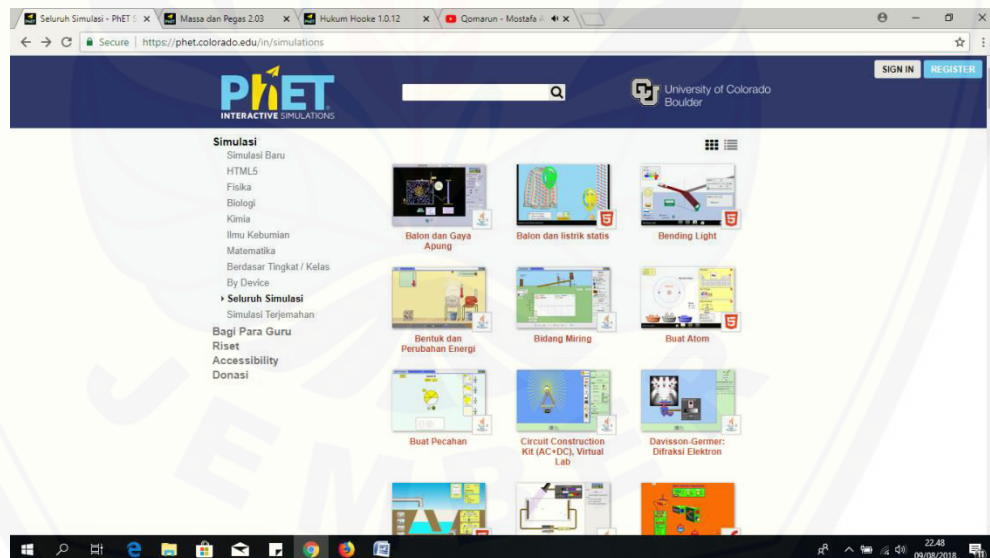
Seluruh Simulasi - PhET S × Massa dan Pegas 2.03 × Hukum Hooke 1.0.12 × Qomarun - Mostafa A ×

Secure | https://phet.colorado.edu/in/simulations

SIGN IN REGISTER

PhET INTERACTIVE SIMULATIONS

University of Colorado Boulder

Simulasi
Simulasi Baru
HTML5
Fisika
Biologi
Kimia
Ilmu Kebumian
Matematika
Berdasar Tingkat / Kelas
By Device
Seluruh Simulasi
Simulasi Terjemahan
Bagi Para Guru
Riset
Accessibility
Donasi

Balon dan Gaya Apung
Balon dan listrik statis
Bending Light
Bentuk dan Perubahan Energi
Bidang Miring
Buat Atom
Buat Pecahan
Circuit Construction Kit (AC+DC), Virtual Lab
Davisson-Germer: Difraksi Elektron

22.48
09/08/2018